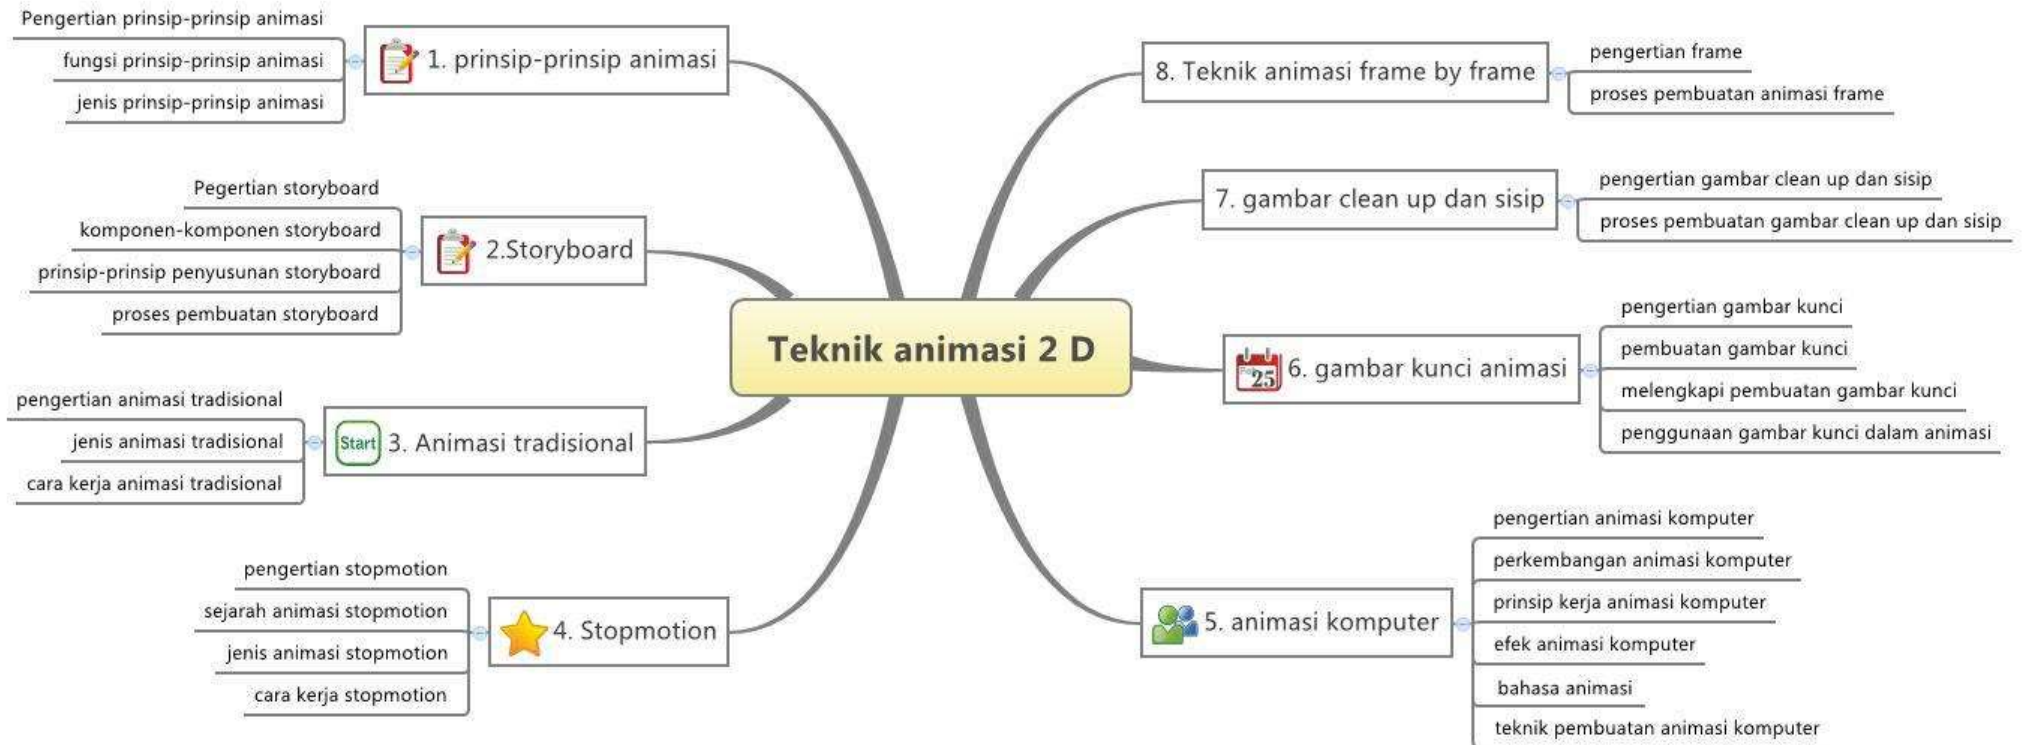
Teknik animasi 2 D

1. prinsip-prinsip animasi
Pengertian prinsip-prinsip animasi
fungsi prinsip-prinsip animasi
jenis prinsip-prinsip animasi

2.Storyboard
Pegertian storyboard
komponen-komponen storyboard
prinsip-prinsip penyusunan storyboard
proses pembuatan storyboard

Start 3. Animasi tradisional
pengertian animasi tradisional
jenis animasi tradisional
cara kerja animasi tradisional

4. Stopmotion
pengertian stopmotion
sejarah animasi stopmotion
jenis animasi stopmotion
cara kerja stopmotion

5. animasi komputer
pengertian animasi komputer
perkembangan animasi komputer
prinsip kerja animasi komputer
efek animasi komputer
bahasa animasi
teknik pembuatan animasi komputer

25 6. gambar kunci animasi
pengertian gambar kunci
pembuatan gambar kunci
melengkapi pembuatan gambar kunci
penggunaan gambar kunci dalam animasi

7. gambar clean up dan sisip
pengertian gambar clean up dan sisip
proses pembuatan gambar clean up dan sisip

8. Teknik animasi frame by frame
pengertian frame
proses pembuatan animasi frame